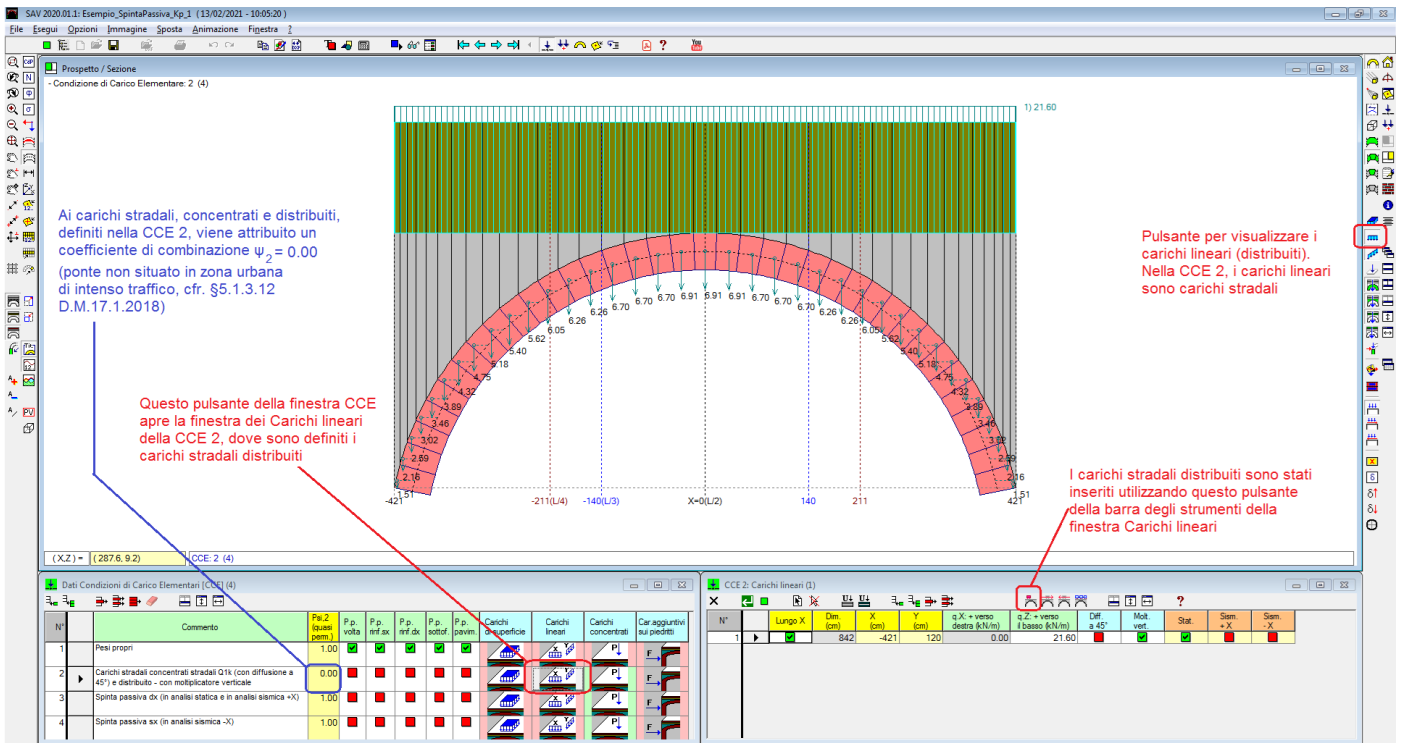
SAV 2020.01.1: Esempio_SpintaPassiva_Kp_1 (13/02/2021 - 10:05:20)

File Esegui Opzioni Immagine Sposta Animazione Finestra ?

Prospetto / Sezione

- Condizione di Carico Elementare: 2 (4)

1) 21.60

Ai carichi stradali, concentrati e distribuiti, definiti nella CCE 2, viene attribuito un coefficiente di combinazione $\psi_2 = 0.00$ (ponte non situato in zona urbana di intenso traffico, cfr. §5.1.3.12 D.M.17.1.2018)

Pulsante per visualizzare i carichi lineari (distribuiti). Nella CCE 2, i carichi lineari sono carichi stradali

6.91 6.91 6.91 6.70 6.70 6.70 6.70 6.70 6.70 6.26 6.26 6.26 6.26 6.05 6.05 5.62 5.62 5.40 5.40 5.18 5.18 4.75 4.75 4.32 4.32 3.89 3.89 3.46 3.46 3.02 3.02 2.59 2.59 2.16 2.16 1.51 1.51

Questo pulsante della finestra CCE apre la finestra dei Carichi lineari della CCE 2, dove sono definiti i carichi stradali distribuiti

I carichi stradali distribuiti sono stati inseriti utilizzando questo pulsante della barra degli strumenti della finestra Carichi lineari

-421 -211(L/4) -140(L/3) X=0(L/2) 140 211 421

(X,Z) = (287.6, 9.2) CCE: 2 (4)

Dati Condizioni di Carico Elementari [CCE] (4)

| N° | | Commento | Psi.2 (quasi perm.) | P.p. volta | P.p. rinf.sx | P.p. rinf.dx | P.p. sottof. | P.p. pavim. | Carichi di superficie | Carichi lineari | Carichi concentrati | Car.aggiuntivi sui piedritti |
|---|---|---|---|---|---|---|---|---|---|---|---|---|
| 1 | | Pesi propri | 1.00 | | | | | | | | | |
| 2 | ▶ | Carichi stradali concentrati stradali Q1k (con diffusione a 45°) e distribuito - con moltiplicatore verticale | 0.00 | | | | | | | | | |
| 3 | | Spinta passiva dx (in analisi statica e in analisi sismica +X) | 1.00 | | | | | | | | | |
| 4 | | Spinta passiva sx (in analisi sismica -X) | 1.00 | | | | | | | | | |

CCE 2: Carichi lineari (1)

| N° | | Lungo X | Dim. (cm) | X (cm) | Y (cm) | q.X: + verso destra (kN/m) | q.Z: + verso il basso (kN/m) | Diff. a 45° | Molt. vert. | Stat. | Sism. + X | Sism. - X |
|---|---|---|---|---|---|---|---|---|---|---|---|---|
| 1 | ▶ | | 842 | -421 | 120 | 0.00 | 21.60 | | | | | |